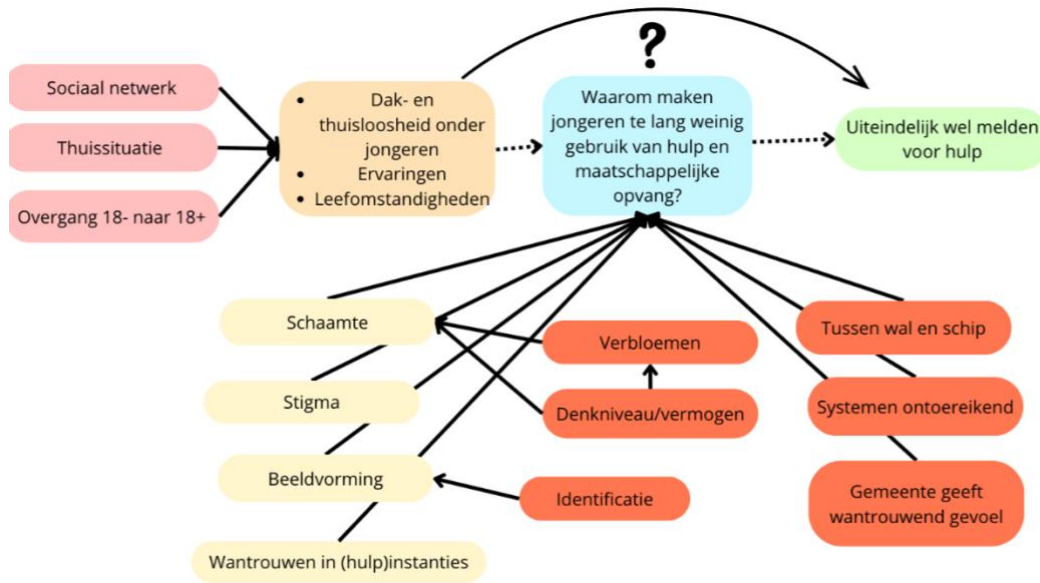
Sociaal netwerk

Thuissituatie

Overgang 18- naar 18+

- Dak- en thuisloosheid onder jongeren
- Ervaringen
- Leefomstandigheden

?

Waarom maken jongeren te lang weinig gebruik van hulp en maatschappelijke opvang?

Uiteindelijk wel melden voor hulp

Schaamte

Verbloemen

Tussen wal en schip

Stigma

Denkniveau/vermogen

Systemen ontoereikend

Beeldvorming

Identificatie

Gemeente geeft wantrouwend gevoel

Wantrouwen in (hulp)instanties